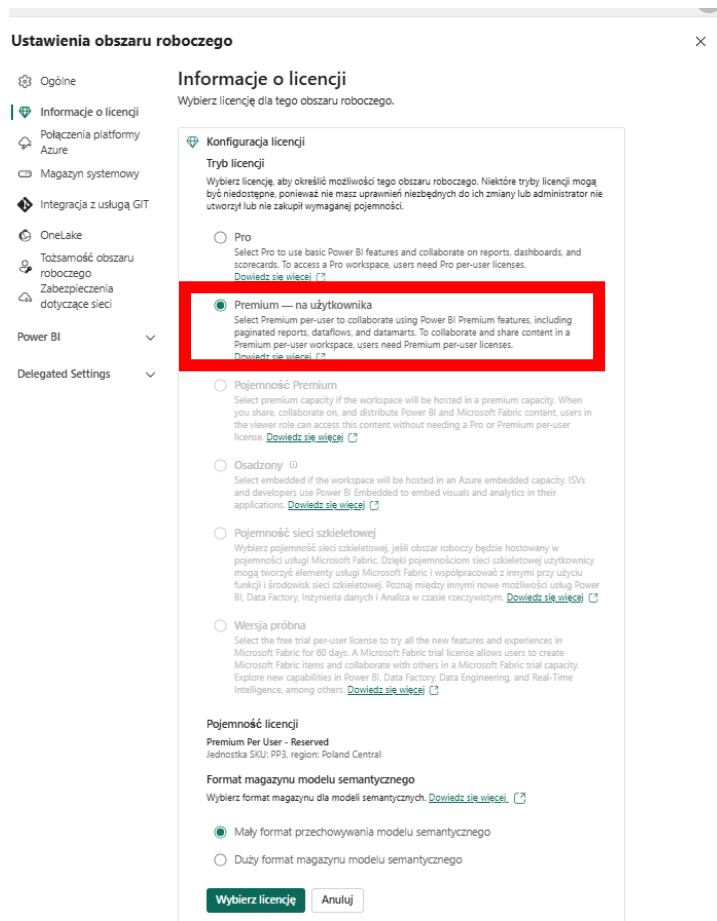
Ustawienia obszaru roboczego

Ogólne
Informacje o licencji
Połączenia platformy Azure
Magazyn systemowy
Integracja z usługą GIT
OneLake
Tożsamość obszaru roboczego
Zabezpieczenia dotyczące sieci
Power BI
Delegated Settings

Informacje o licencji
Wybierz licencję dla tego obszaru roboczego.

Konfiguracja licencji
Tryb licencji
Wybierz licencję, aby określić możliwości tego obszaru roboczego. Niektóre tryby licencji mogą być niedostępne, ponieważ nie masz uprawnień niezbędnych do ich zmiany lub administrator nie utworzył lub nie zakupił wymaganej pojemności.

Pro
Select Pro to use basic Power BI features and collaborate on reports, dashboards, and scorecards. To access a Pro workspace, users need Pro per-user licenses. Dowiedz się więcej

Premium — na użytkownika
Select Premium per-user to collaborate using Power BI Premium features, including paginated reports, dataflows, and datamarts. To collaborate and share content in a Premium per-user workspace, users need Premium per-user licenses. Dowiedz się więcej

Pojemność Premium
Select premium capacity if the workspace will be hosted in a premium capacity. When you share, collaborate on, and distribute Power BI and Microsoft Fabric content, users in the viewer role can access this content without needing a Pro or Premium per-user license. Dowiedz się więcej

Osadzony
Select embedded if the workspace will be hosted in an Azure embedded capacity. ISVs and developers use Power BI Embedded to embed visuals and analytics in their applications. Dowiedz się więcej

Pojemność sieci szkieletowej
Wybierz pojemność sieci szkieletowej, jeśli obszar roboczy będzie hostowany w pojemności usługi Microsoft Fabric. Dzięki pojemnościom sieci szkieletowej użytkownicy mogą tworzyć elementy usługi Microsoft Fabric i współpracować z innymi przy użyciu funkcji i środowisk sieci szkieletowej. Poznaj między innymi nowe możliwości usług Power BI, Data Factory, Inżynieria danych i Analiza w czasie rzeczywistym. Dowiedz się więcej

Wersja próbna
Select the free trial per-user license to try all the new features and experiences in Microsoft Fabric for 60 days. A Microsoft Fabric trial license allows users to create Microsoft Fabric items and collaborate with others in a Microsoft Fabric trial capacity. Explore new capabilities in Power BI, Data Factory, Data Engineering, and Real-Time Intelligence, among others. Dowiedz się więcej

Pojemność licencji
Premium Per User - Reserved
Jednostka SKU: PP3, region: Poland Central

Format magazynu modelu semantycznego
Wybierz format magazynu dla modeli semantycznych. Dowiedz się więcej

Mały format przechowywania modelu semantycznego
Duży format magazynu modelu semantycznego

Wybierz licencję
Anuluj